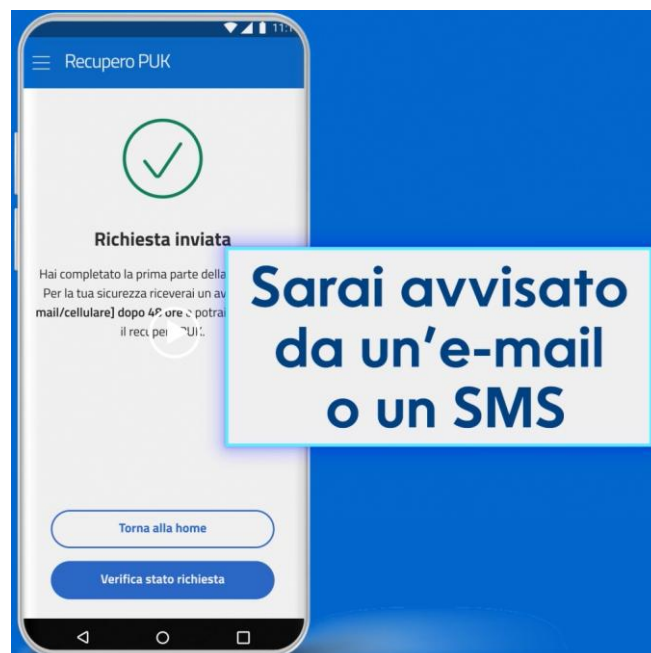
11:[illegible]

Recupero PUK

Richiesta inviata

Hai completato la prima parte della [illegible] Per la tua sicurezza riceverai un av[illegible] mail/cellulare] dopo 4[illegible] ore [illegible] potrai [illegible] il recup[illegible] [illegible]UK.

Sarai avvisato da un'e-mail o un SMS

Torna alla home

Verifica stato richiesta